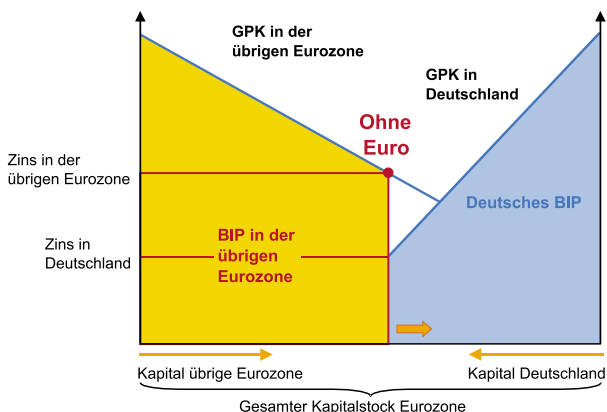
GPK in der übrigen Eurozone

GPK in Deutschland

Ohne Euro

Zins in der übrigen Eurozone

Deutsches BIP

Zins in Deutschland

BIP in der übrigen Eurozone

Kapital übrige Eurozone

Kapital Deutschland

Gesamter Kapitalstock Eurozone